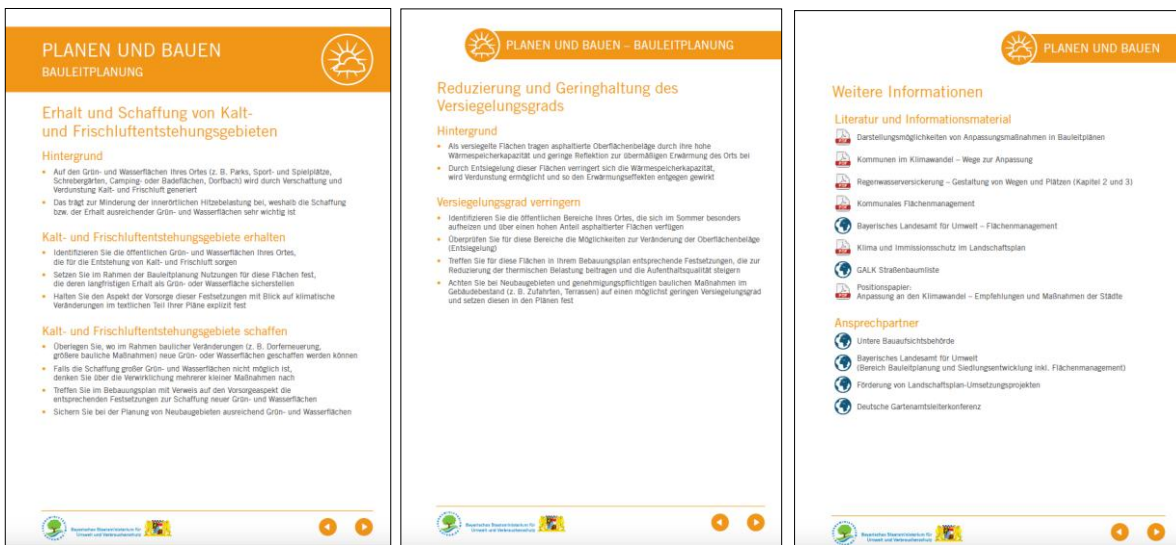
PLANEN UND BAUEN
BAULEITPLANUNG

Erhalt und Schaffung von Kalt- und Frischluftentstehungsgebieten

Hintergrund

Auf den Grün- und Wasserflächen Ihres Ortes (z. B. Parks, Sport- und Spielplätze, Schrebergärten, Camping- oder Badeflächen, Dorfbach) wird durch Verschattung und Verdunstung Kalt- und Frischluft generiert

Das trägt zur Minderung der innerörtlichen Hitzebelastung bei, weshalb die Schaffung bzw. der Erhalt ausreichender Grün- und Wasserflächen sehr wichtig ist

Kalt- und Frischluftentstehungsgebiete erhalten

Identifizieren Sie die öffentlichen Grün- und Wasserflächen Ihres Ortes, die für die Entstehung von Kalt- und Frischluft sorgen

Setzen Sie im Rahmen der Bauleitplanung Nutzungen für diese Flächen fest, die deren langfristigen Erhalt als Grün- oder Wasserfläche sicherstellen

Halten Sie den Aspekt der Vorsorge dieser Festsetzungen mit Blick auf klimatische Veränderungen im textlichen Teil Ihrer Pläne explizit fest

Kalt- und Frischluftentstehungsgebiete schaffen

Überlegen Sie, wo im Rahmen baulicher Veränderungen (z. B. Dorferneuerung, größere bauliche Maßnahmen) neue Grün- oder Wasserflächen geschaffen werden können

Falls die Schaffung großer Grün- und Wasserflächen nicht möglich ist, denken Sie über die Verwirklichung mehrerer kleiner Maßnahmen nach

Treffen Sie im Bebauungsplan mit Verweis auf den Vorsorgeaspekt die entsprechenden Festsetzungen zur Schaffung neuer Grün- und Wasserflächen

Sichern Sie bei der Planung von Neubaugebieten ausreichend Grün- und Wasserflächen

Bayerisches Staatsministerium für Umwelt und Verbraucherschutz

PLANEN UND BAUEN – BAULEITPLANUNG

Reduzierung und Geringhaltung des Versiegelungsgrads

Hintergrund

Als versiegelte Flächen tragen asphaltierte Oberflächenbeläge durch ihre hohe Wärmespeicherkapazität und geringe Reflektion zur übermäßigen Erwärmung des Orts bei

Durch Entsiegelung dieser Flächen verringert sich die Wärmespeicherkapazität, wird Verdunstung ermöglicht und so den Erwärmungseffekten entgegen gewirkt

Versiegelungsgrad verringern

Identifizieren Sie die öffentlichen Bereiche Ihres Ortes, die sich im Sommer besonders aufheizen und über einen hohen Anteil asphaltierter Flächen verfügen

Überprüfen Sie für diese Bereiche die Möglichkeiten zur Veränderung der Oberflächenbeläge (Entsiegelung)

Treffen Sie für diese Flächen in Ihrem Bebauungsplan entsprechende Festsetzungen, die zur Reduzierung der thermischen Belastung beitragen und die Aufenthaltsqualität steigern

Achten Sie bei Neubaugebieten und genehmigungspflichtigen baulichen Maßnahmen im Gebäudebestand (z. B. Zufahrten, Terrassen) auf einen möglichst geringen Versiegelungsgrad und setzen diesen in den Plänen fest

Bayerisches Staatsministerium für Umwelt und Verbraucherschutz

PLANEN UND BAUEN

Weitere Informationen

Literatur und Informationsmaterial

Darstellungsmöglichkeiten von Anpassungsmaßnahmen in Bauleitplänen

Kommunen im Klimawandel – Wege zur Anpassung

Regenwasserversickerung – Gestaltung von Wegen und Plätzen (Kapitel 2 und 3)

Kommunales Flächenmanagement

Bayerisches Landesamt für Umwelt – Flächenmanagement

Klima und Immissionsschutz im Landschaftsplan

GALK Straßenbaumliste

Positionspapier:
Anpassung an den Klimawandel – Empfehlungen und Maßnahmen der Städte

Ansprechpartner

Untere Bauaufsichtsbehörde

Bayerisches Landesamt für Umwelt
(Bereich Bauleitplanung und Siedlungsentwicklung inkl. Flächenmanagement)

Förderung von Landschaftsplan-Umsetzungsprojekten

Deutsche Gartenamtsleiterkonferenz

Bayerisches Staatsministerium für Umwelt und Verbraucherschutz